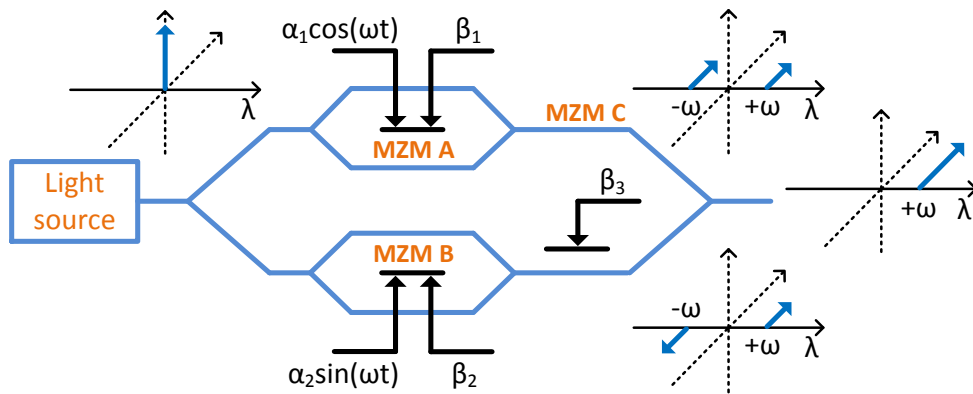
$\alpha_1\cos(\omega t)$

$\beta_1$

$\lambda$

MZM A

MZM C

$-\omega$

$+\omega$

$\lambda$

Light source

$\beta_3$

$+\omega$

$\lambda$

MZM B

$-\omega$

$+\omega$

$\lambda$

$\alpha_2\sin(\omega t)$

$\beta_2$